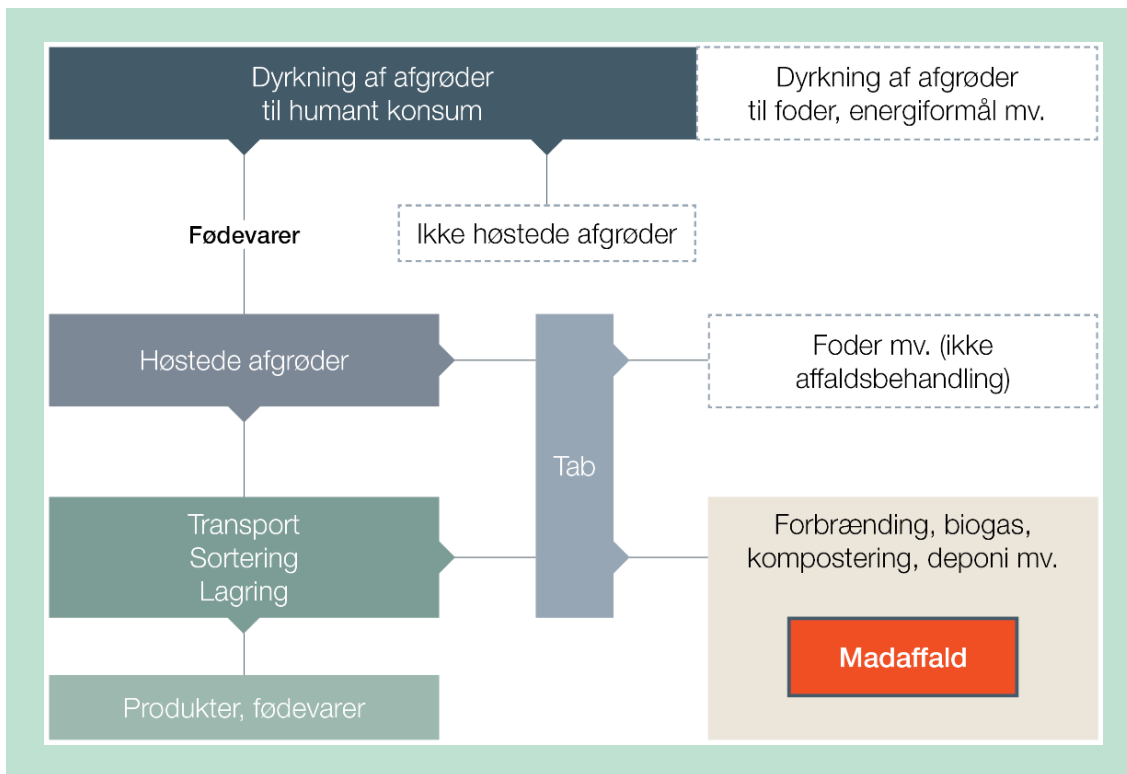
Dyrkning af afgrøder til humant konsum

Dyrkning af afgrøder til foder, energiformål mv.

Fødevarer

Ikke høstede afgrøder

Høstede afgrøder

Tab

Foder mv. (ikke affaldsbehandling)

Transport
Sortering
Lagring

Forbrænding, biogas, kompostering, deponi mv.

Madaffald

Produkter, fødevarer